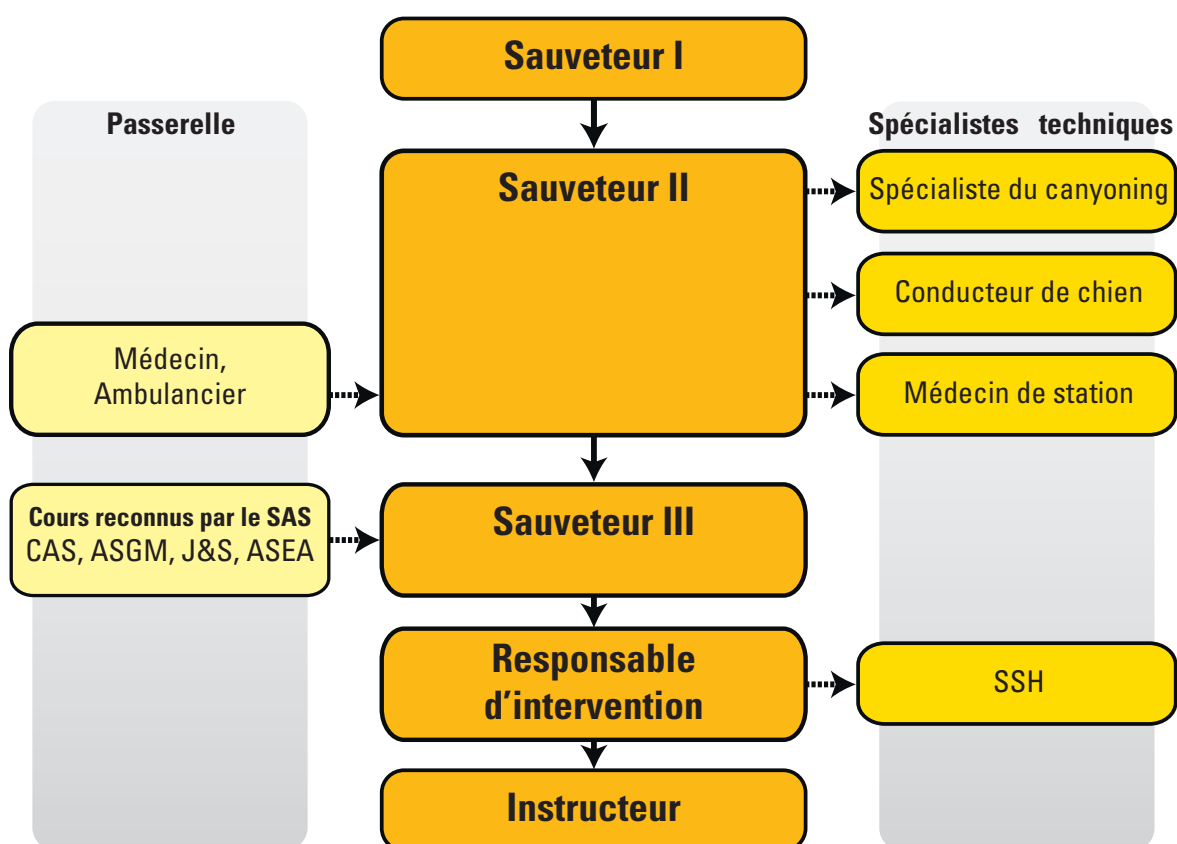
Sauveteur I

Passerelle

Spécialistes techniques

Sauveteur II

Spécialiste du canyoning

Conducteur de chien

Médecin, Ambulancier

Médecin de station

Cours reconnus par le SAS
CAS, ASGM, J&S, ASEA

Sauveteur III

Responsable d’intervention

SSH

Instructeur